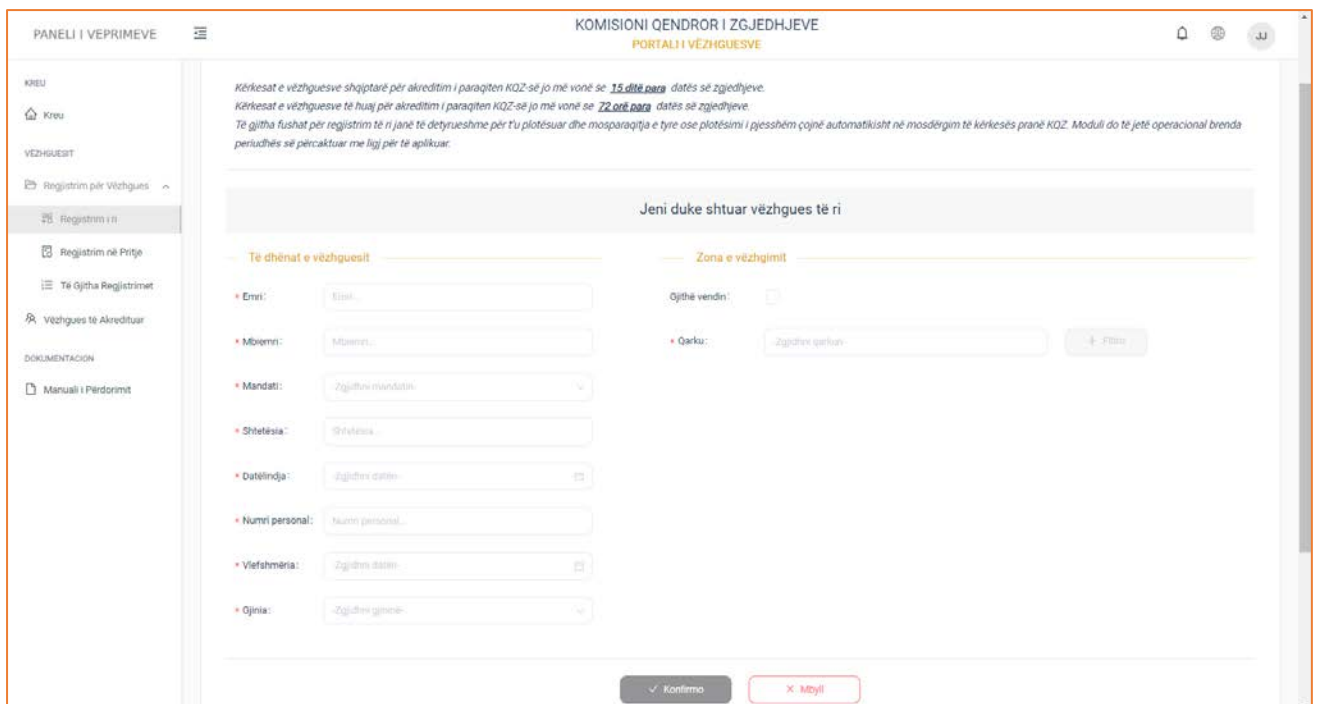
PANELI I VEPRIMEVE

KOMISIONI QENDROR I ZGJEDHJEVE
PORTALI I VËZHGUESVE

JJ

KREU
Kreu
VËZHGUESIT
Regjistrim për Vëzhgues
Regjistrim i ri
Regjistrim në Pritje
Të Gjitha Regjistrimet
Vëzhgues të Akredituar
DOKUMENTACION
Manuali i Përdorimit

Kërkesat e vëzhguesve shqiptarë për akreditim i paraqiten KQZ-së jo më vonë se 15 ditë para datës së zgjedhjeve.
Kërkesat e vëzhguesve të huaj për akreditim i paraqiten KQZ-së jo më vonë se 72 orë para datës së zgjedhjeve.
Të gjitha fushat për regjistrim të ri janë të detyrueshme për t'u plotësuar dhe mosparaqitja e tyre ose plotësimi i pjesshëm çojnë automatikisht në mosdërgim të kërkesës pranë KQZ. Moduli do të jetë operacional brenda periudhës së përcaktuar me ligj për të aplikuar.

Jeni duke shtuar vëzhgues të ri

Të dhënat e vëzhguesit

* Emri: Emri...
* Mbiemri: Mbiemri...
* Mandati: Zgjidhni mandatin
* Shtetësia: Shtetësia...
* Datëlindja: Zgjidhni datën
* Numri personal: Numri personal...
* Vlefshmëria: Zgjidhni datën
* Gjinia: Zgjidhni gjininë

Zona e vëzhgimit

Gjithë vendin:
* Qarku: Zgjidhni qarkun
+ Filtro

✓ Konfirmo
× Mbyll